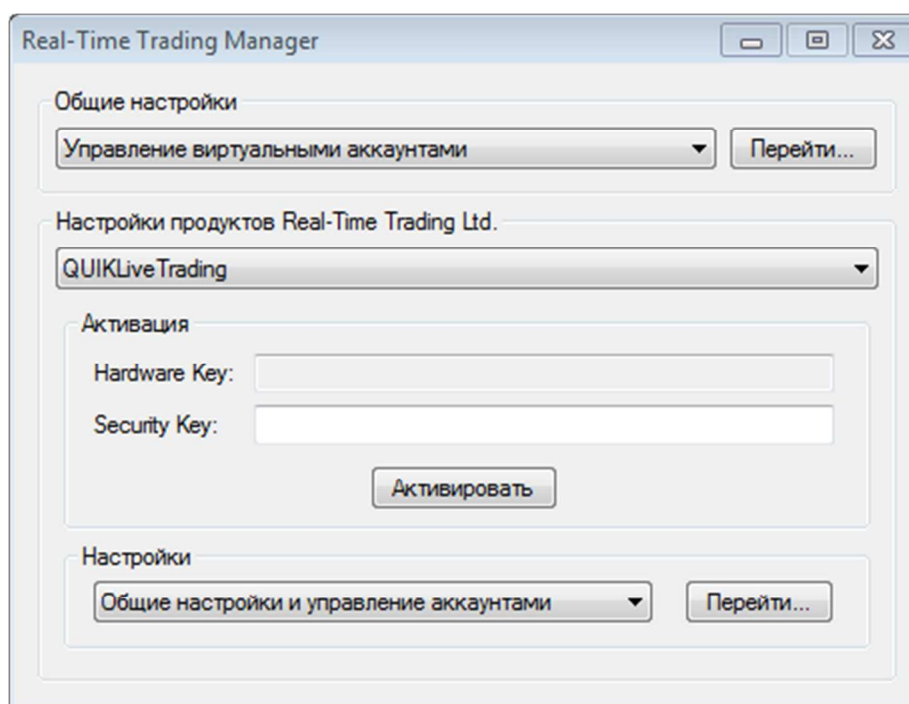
Real-Time Trading Manager

Общие настройки

Управление виртуальными аккаунтами

Перейти...

Настройки продуктов Real-Time Trading Ltd.

QUIKLiveTrading

Активация

Hardware Key:

Security Key:

Активировать

Настройки

Общие настройки и управление аккаунтами

Перейти...